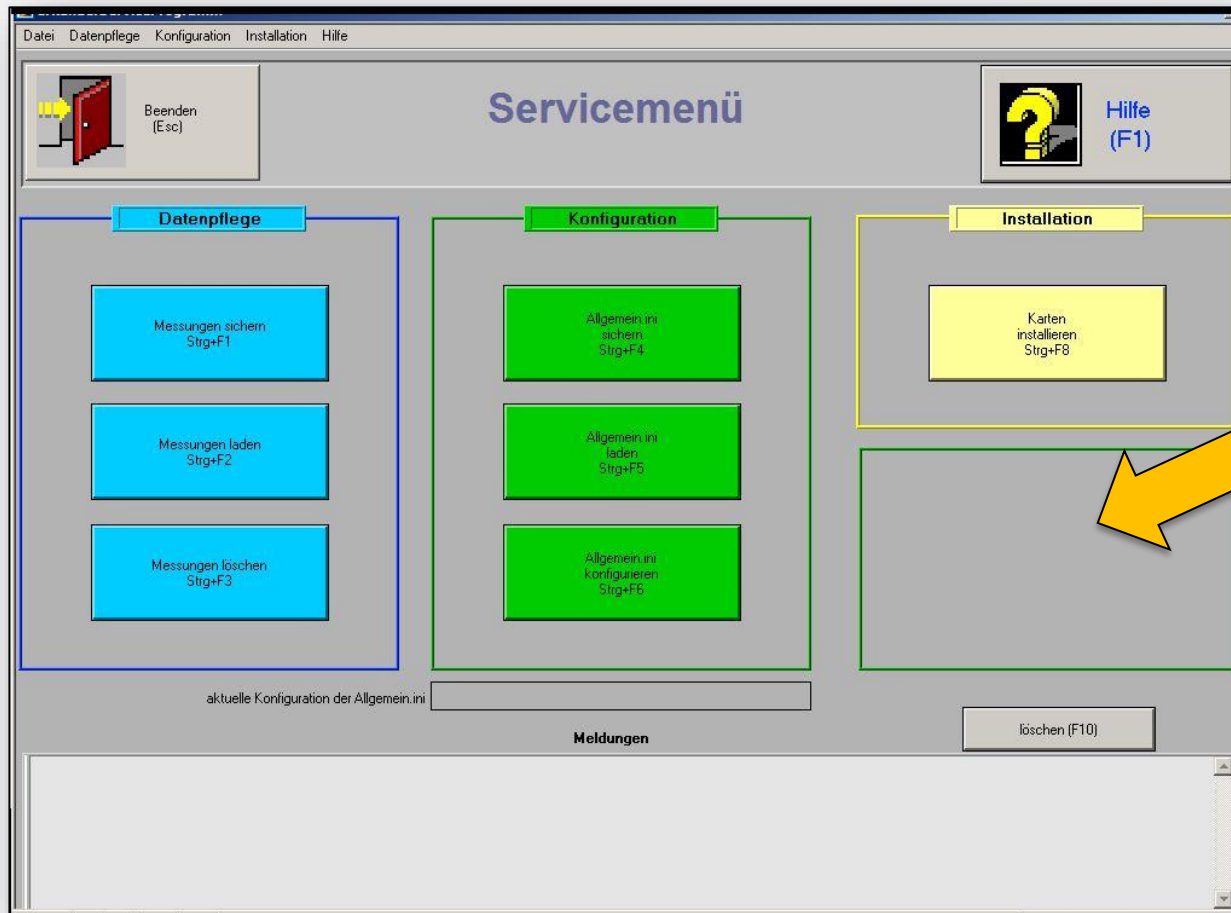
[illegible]

Datei Datenpflege Konfiguration Installation Hilfe

Beenden
(Esc)

Servicemenü

Hilfe
(F1)

Datenpflege

Messungen sichern
Strg+F1

Messungen laden
Strg+F2

Messungen löschen
Strg+F3

Konfiguration

Allgemein.ini
sichern
Strg+F4

Allgemein.ini
laden
Strg+F5

Allgemein.ini
konfigurieren
Strg+F6

Installation

Karten
installieren
Strg+F8

aktuelle Konfiguration der Allgemein.ini

löschen (F10)

Meldungen